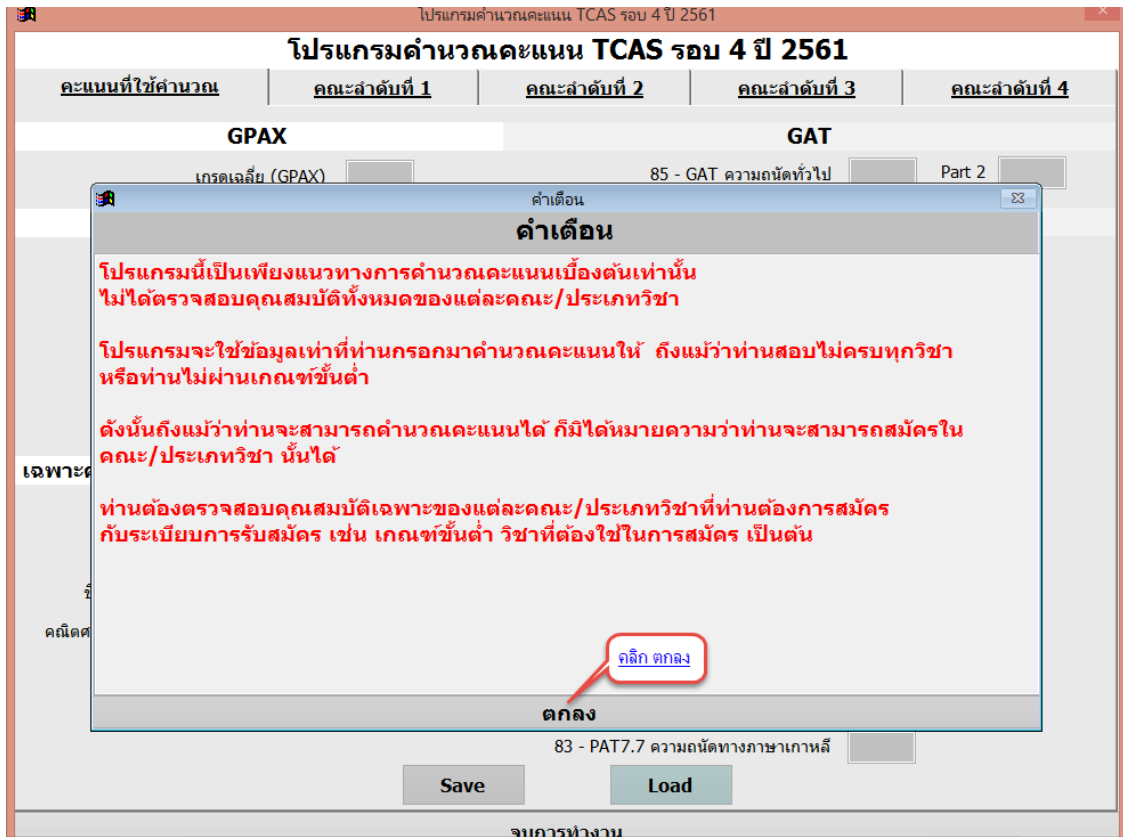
โปรแกรมคำนวณคะแนน TCAS รอบ 4 ปี 2561

โปรแกรมคำนวณคะแนน TCAS รอบ 4 ปี 2561

คะแนนที่ใช้คำนวณ | คณะลำดับที่ 1 | คณะลำดับที่ 2 | คณะลำดับที่ 3 | คณะลำดับที่ 4

GPAX

GAT

เกรดเฉลี่ย (GPAX)

85 - GAT ความถนัดทั่วไป

Part 2

คำเตือน

คำเตือน

โปรแกรมนี้เป็นเพียงแนวทางการคำนวณคะแนนเบื้องต้นเท่านั้น ไม่ได้ตรวจสอบคุณสมบัติทั้งหมดของแต่ละคณะ/ประเภทวิชา

โปรแกรมจะใช้ข้อมูลเท่าที่ท่านกรอกมาคำนวณคะแนนให้ ถึงแม้ว่าท่านสอบไม่ครบทุกวิชา หรือท่านไม่ผ่านเกณฑ์ขั้นต่ำ

ดังนั้นถึงแม้ว่าท่านจะสามารถคำนวณคะแนนได้ ก็มิได้หมายความว่าท่านจะสามารถสมัครใน คณะ/ประเภทวิชา นั้นได้

ท่านต้องตรวจสอบคุณสมบัติเฉพาะของแต่ละคณะ/ประเภทวิชาที่ท่านต้องการสมัคร กับระเบียบการรับสมัคร เช่น เกณฑ์ขั้นต่ำ วิชาที่ต้องใช้ในการสมัคร เป็นต้น

คลิก ตกลง

ตกลง

เฉพาะ

คณิตศ

83 - PAT7.7 ความถนัดทางภาษาเกาหลี

Save

Load

จบการทำงาน